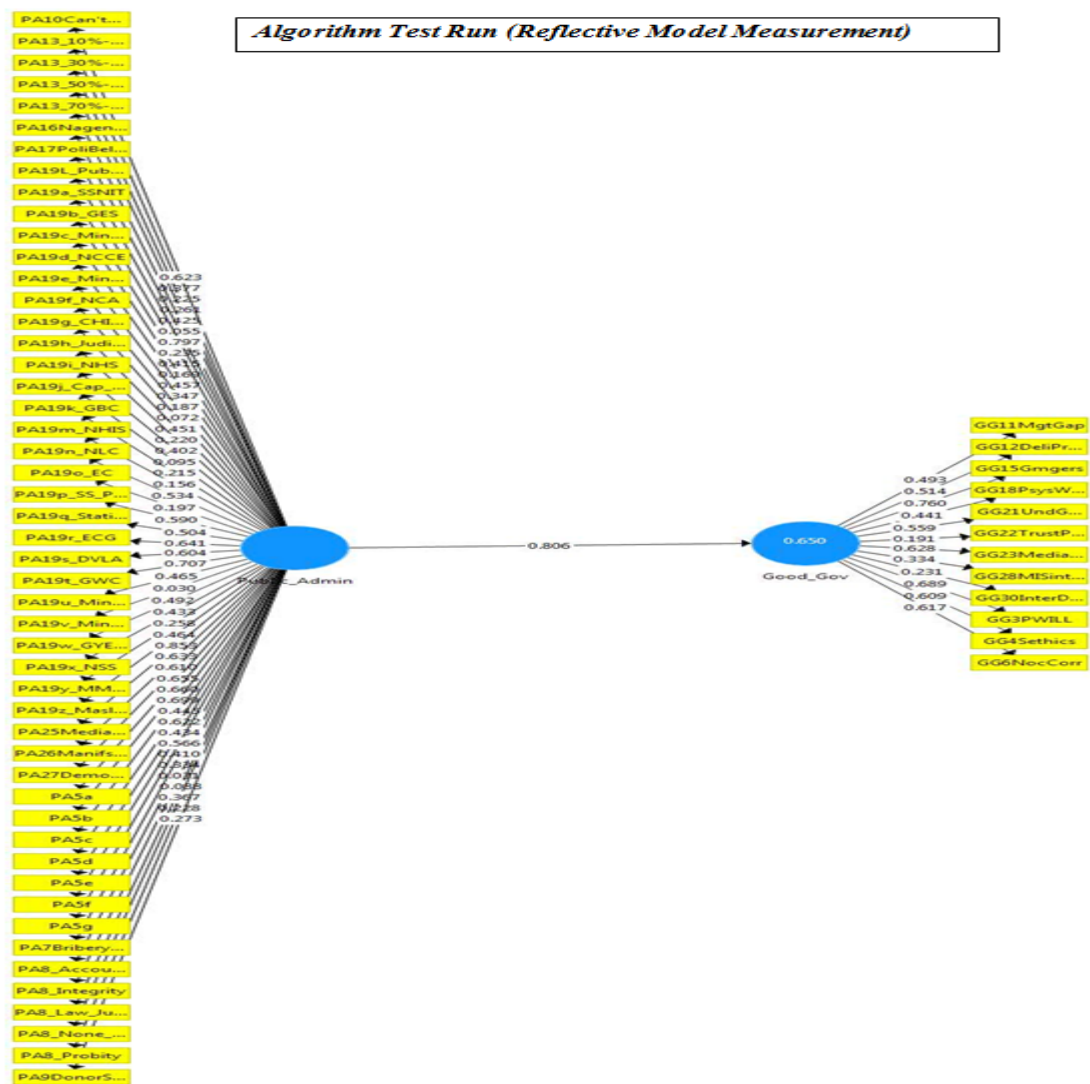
Algorithm Test Run (Reflective Model Measurement)

PA10Can't...
PA13_10%-...
PA13_30%-...
PA13_50%-...
PA13_70%-...
PA16Nagen...
PA17PoliBel...
PA19L_Pub...
PA19a_SSNIT
PA19b_GES
PA19c_Min...
PA19d_NCCE
PA19e_Min...
PA19f_NCA
PA19g_CHI...
PA19h_Judi...
PA19i_NHS
PA19j_Cap_...
PA19k_GBC
PA19m_NHIS
PA19n_NLC
PA19o_EC
PA19p_SS_P...
PA19q_Stati...
PA19r_ECG
PA19s_DVLA
PA19t_GWC
PA19u_Min...
PA19v_Min...
PA19w_GYE...
PA19x_NSS
PA19y_MM...
PA19z_Masl...
PA25Media...
PA26Manifs...
PA27Demo...
PA5a
PA5b
PA5c
PA5d
PA5e
PA5f
PA5g
PA7Bribery...
PA8_Accou...
PA8_Integrity
PA8_Law_Ju...
PA8_None_...
PA8_Probity
PA9DonorS...

0.623
0.077
0.225
0.261
0.425
0.055
0.797
0.235
0.415
0.169
0.457
0.347
0.187
0.072
0.451
0.220
0.402
0.095
0.215
0.156
0.534
0.197
0.590
0.504
0.641
0.604
0.707
0.465
0.030
0.492
0.432
0.258
0.464
0.853
0.610
0.632
0.651
0.664
0.698
0.446
0.622
0.424
0.566
0.410
0.834
0.031
0.088
0.307
0.028
0.273

Public_Admin

0.806

0.650

Good_Gov

0.493
0.514
0.760
0.441
0.559
0.191
0.628
0.334
0.231
0.689
0.609
0.617

GG11MgtGap
GG12DeliPr...
GG15Gmgers
GG18PsysW...
GG21UndG...
GG22TrustP...
GG23Media...
GG28MISint...
GG30InterD...
GG3PWILL
GG4Sethics
GG6NocCorr